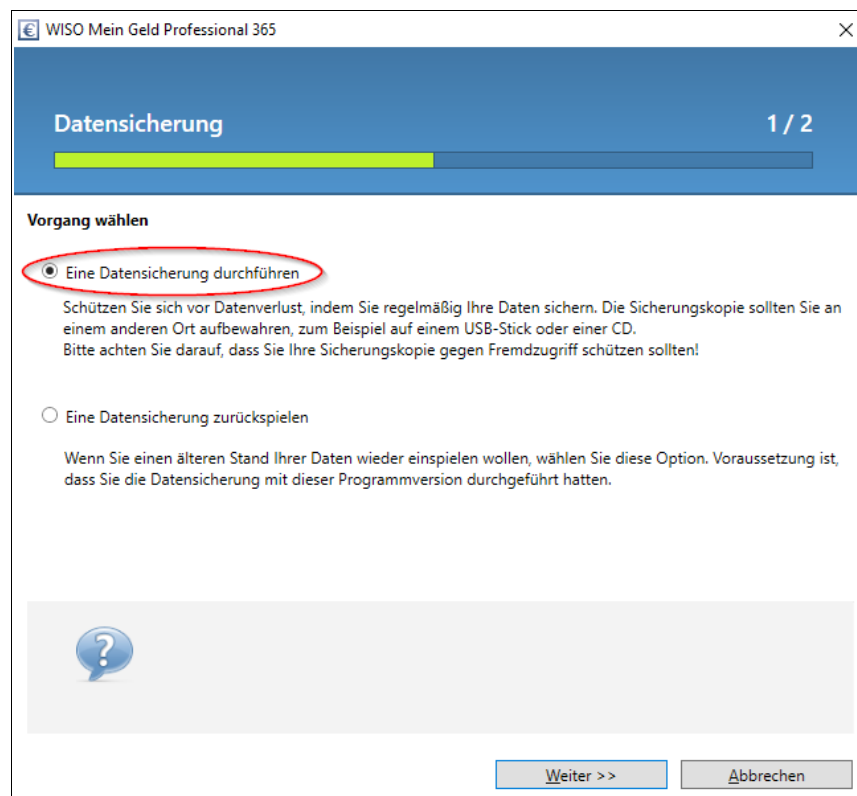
WISO Mein Geld Professional 365

Datensicherung

1 / 2

Vorgang wählen

Eine Datensicherung durchführen

Schützen Sie sich vor Datenverlust, indem Sie regelmäßig Ihre Daten sichern. Die Sicherungskopie sollten Sie an einem anderen Ort aufbewahren, zum Beispiel auf einem USB-Stick oder einer CD.
Bitte achten Sie darauf, dass Sie Ihre Sicherungskopie gegen Fremdzugriff schützen sollten!

Eine Datensicherung zurückspielen

Wenn Sie einen älteren Stand Ihrer Daten wieder einspielen wollen, wählen Sie diese Option. Voraussetzung ist, dass Sie die Datensicherung mit dieser Programmversion durchgeführt hatten.

Weiter >>

Abbrechen